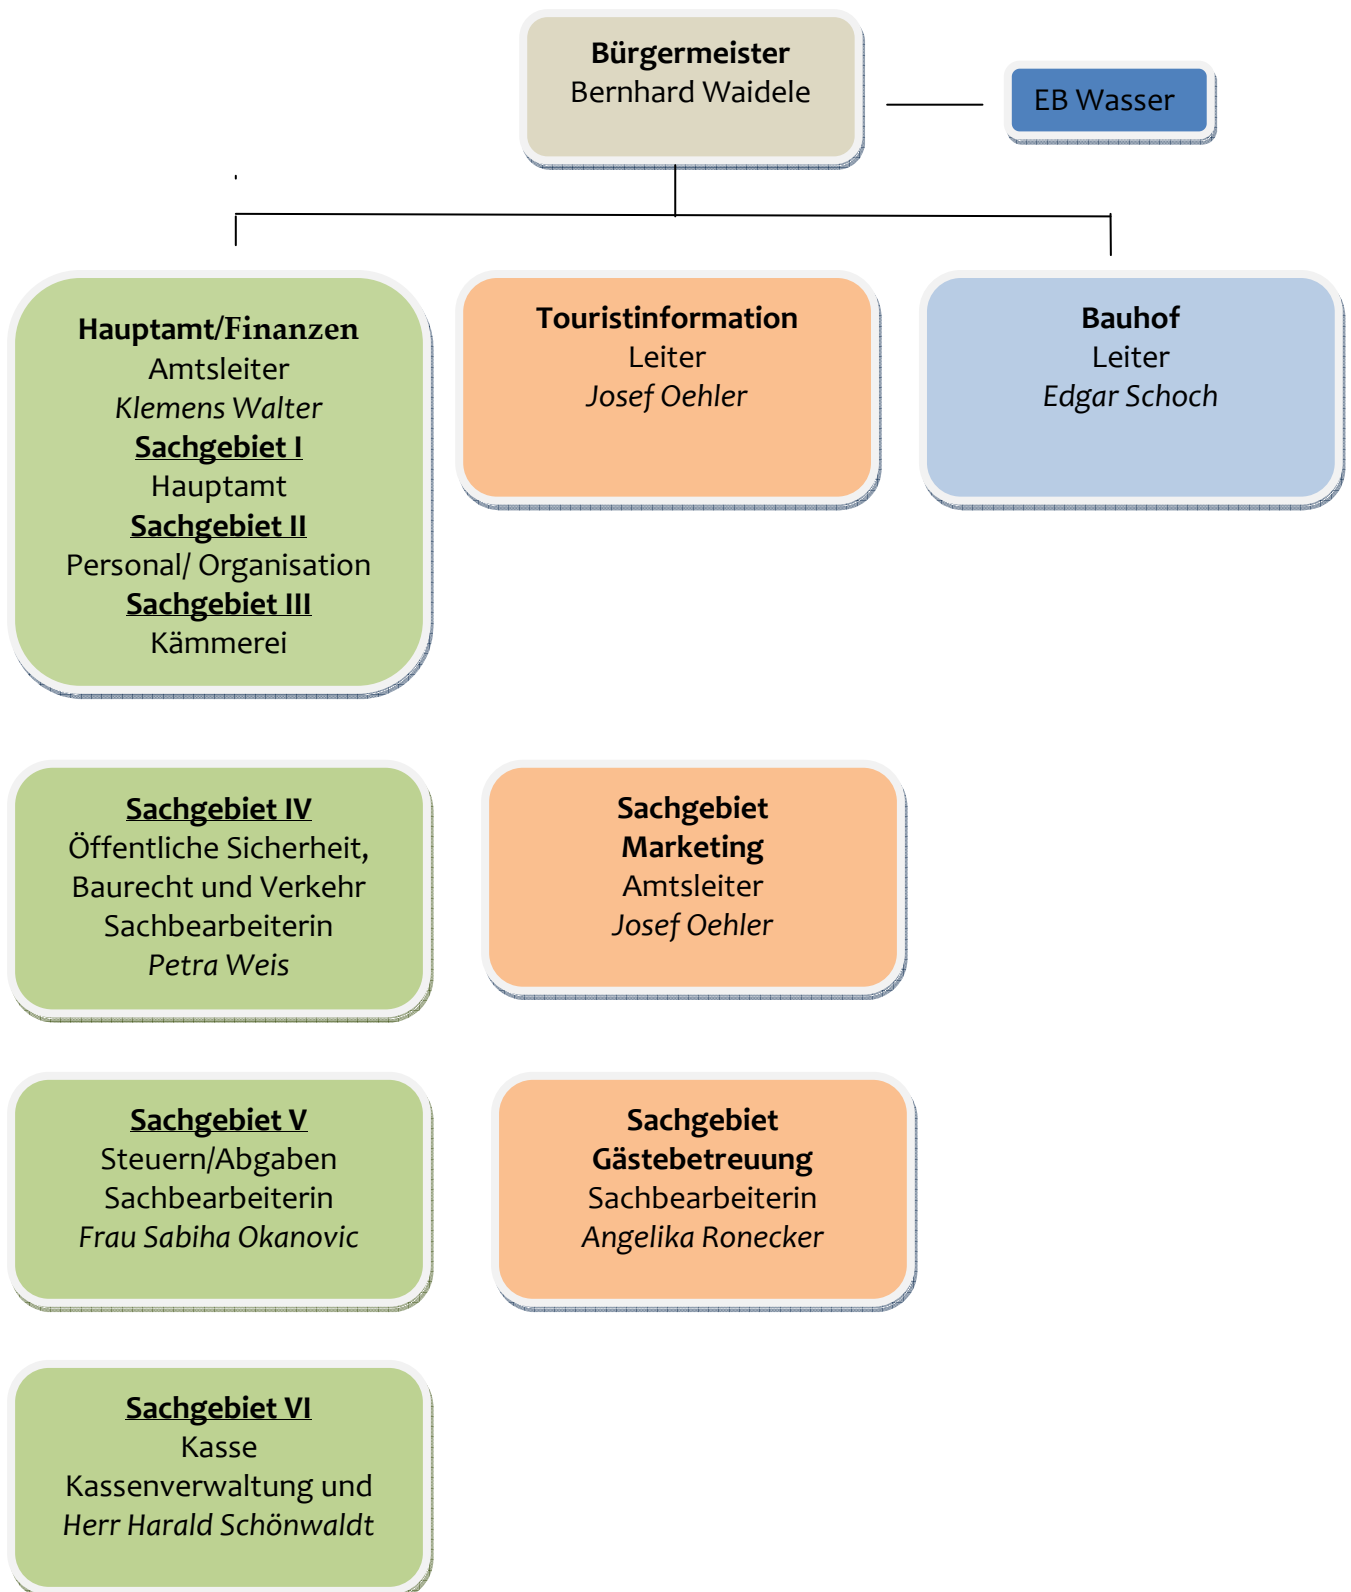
**Bürgermeister**
Bernhard Waidele

EB Wasser

**Hauptamt/Finanzen**
Amtsleiter
*Klemens Walter*
**Sachgebiet I**
Hauptamt
**Sachgebiet II**
Personal/ Organisation
**Sachgebiet III**
Kämmerei

**Touristinformation**
Leiter
*Josef Oehler*

**Bauhof**
Leiter
*Edgar Schoch*

**Sachgebiet IV**
Öffentliche Sicherheit, Baurecht und Verkehr
Sachbearbeiterin
*Petra Weis*

**Sachgebiet Marketing**
Amtsleiter
*Josef Oehler*

**Sachgebiet V**
Steuern/Abgaben
Sachbearbeiterin
*Frau Sabiha Okanovic*

**Sachgebiet Gästebetreuung**
Sachbearbeiterin
*Angelika Ronecker*

**Sachgebiet VI**
Kasse
Kassenverwaltung und
*Herr Harald Schönwaldt*